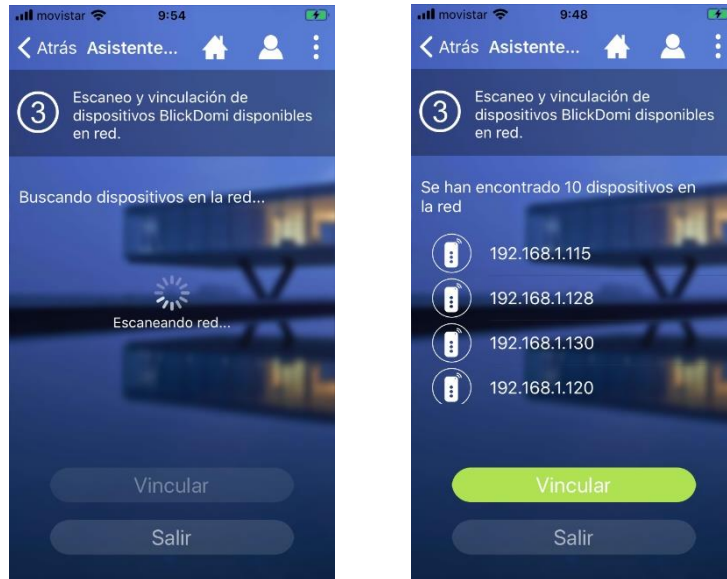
movistar 9:54

< Atrás Asistente...

3 Escaneo y vinculación de dispositivos BlickDomi disponibles en red.

Buscando dispositivos en la red...

Escaneando red...

Vincular

Salir

movistar 9:48

< Atrás Asistente...

3 Escaneo y vinculación de dispositivos BlickDomi disponibles en red.

Se han encontrado 10 dispositivos en la red

192.168.1.115

192.168.1.128

192.168.1.130

192.168.1.120

Vincular

Salir